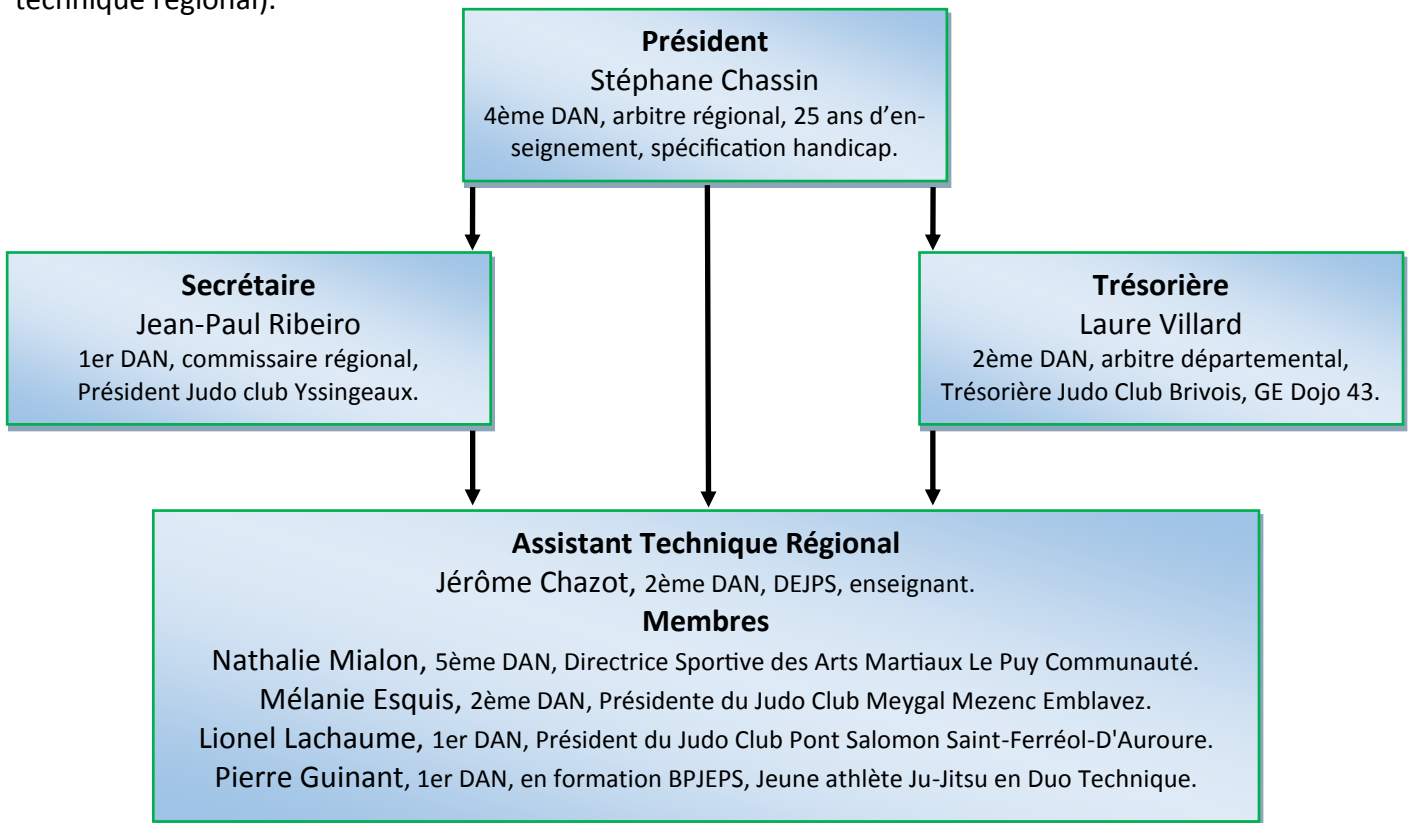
technique régional).

**Président**
Stéphane Chassin
4ème DAN, arbitre régional, 25 ans d'enseignement, spécification handicap.

**Secrétaire**
Jean-Paul Ribeiro
1er DAN, commissaire régional, Président Judo club Yssingeaux.

**Trésorière**
Laure Villard
2ème DAN, arbitre départemental, Trésorière Judo Club Brivois, GE Dojo 43.

**Assistant Technique Régional**
Jérôme Chazot, 2ème DAN, DEJPS, enseignant.
**Membres**
Nathalie Mialon, 5ème DAN, Directrice Sportive des Arts Martiaux Le Puy Communauté.
Mélanie Esquis, 2ème DAN, Présidente du Judo Club Meygal Mezenc Emblavez.
Lionel Lachaume, 1er DAN, Président du Judo Club Pont Salomon Saint-Ferréol-D'Auroure.
Pierre Guinant, 1er DAN, en formation BPJEPS, Jeune athlète Ju-Jitsu en Duo Technique.